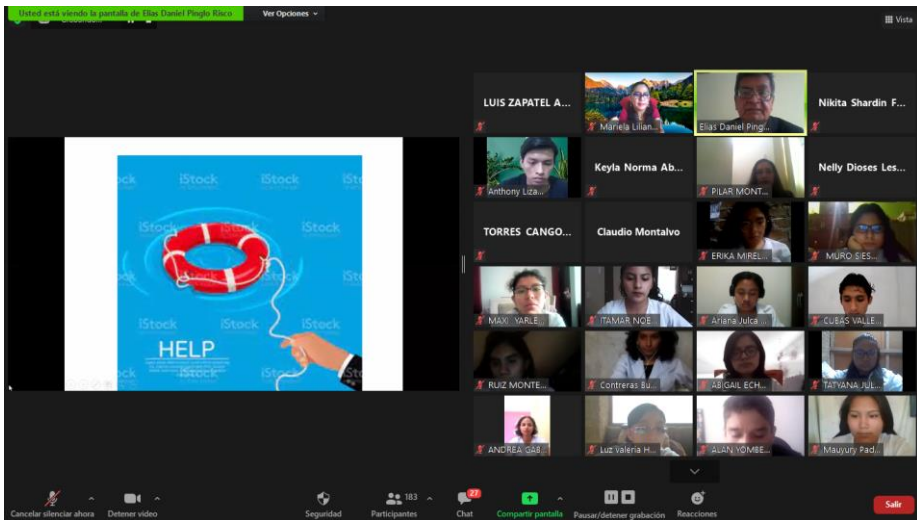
Usted está viendo la pantalla de Elias Daniel Pinglo Risco

Ver Opciones

Vista

iStock iStock iStock iStock
iStock iStock
iStock iStock iStock
iStock iStock iStock
HELP
iStock

LUIS ZAPATEL A...
Mariela Lilian...
Elias Daniel Ping...
Nikita Shardin F...
Anthony Liza...
Keyla Norma Ab...
PILAR MONT...
Nelly Dioses Les...
TORRES CANGO...
Claudio Montalvo
ERIKA MIREL...
MURO SIES...
MAXI YARLE...
ITAMAR NOE...
Ariana Julca...
CUEVAS VALLE...
RUIZ MONTE...
Contreras Bu...
ABIGAIL ECH...
TATYANA JUL...
ANDREA GAB...
Luz Valeria H...
ALAN YOMBE...
Mauyury Pad...

Cancelar silenciar ahora
Detener video
Seguridad
183
Participantes
27
Chat
Compartir pantalla
Pausar/detener grabación
Reacciones
Salir